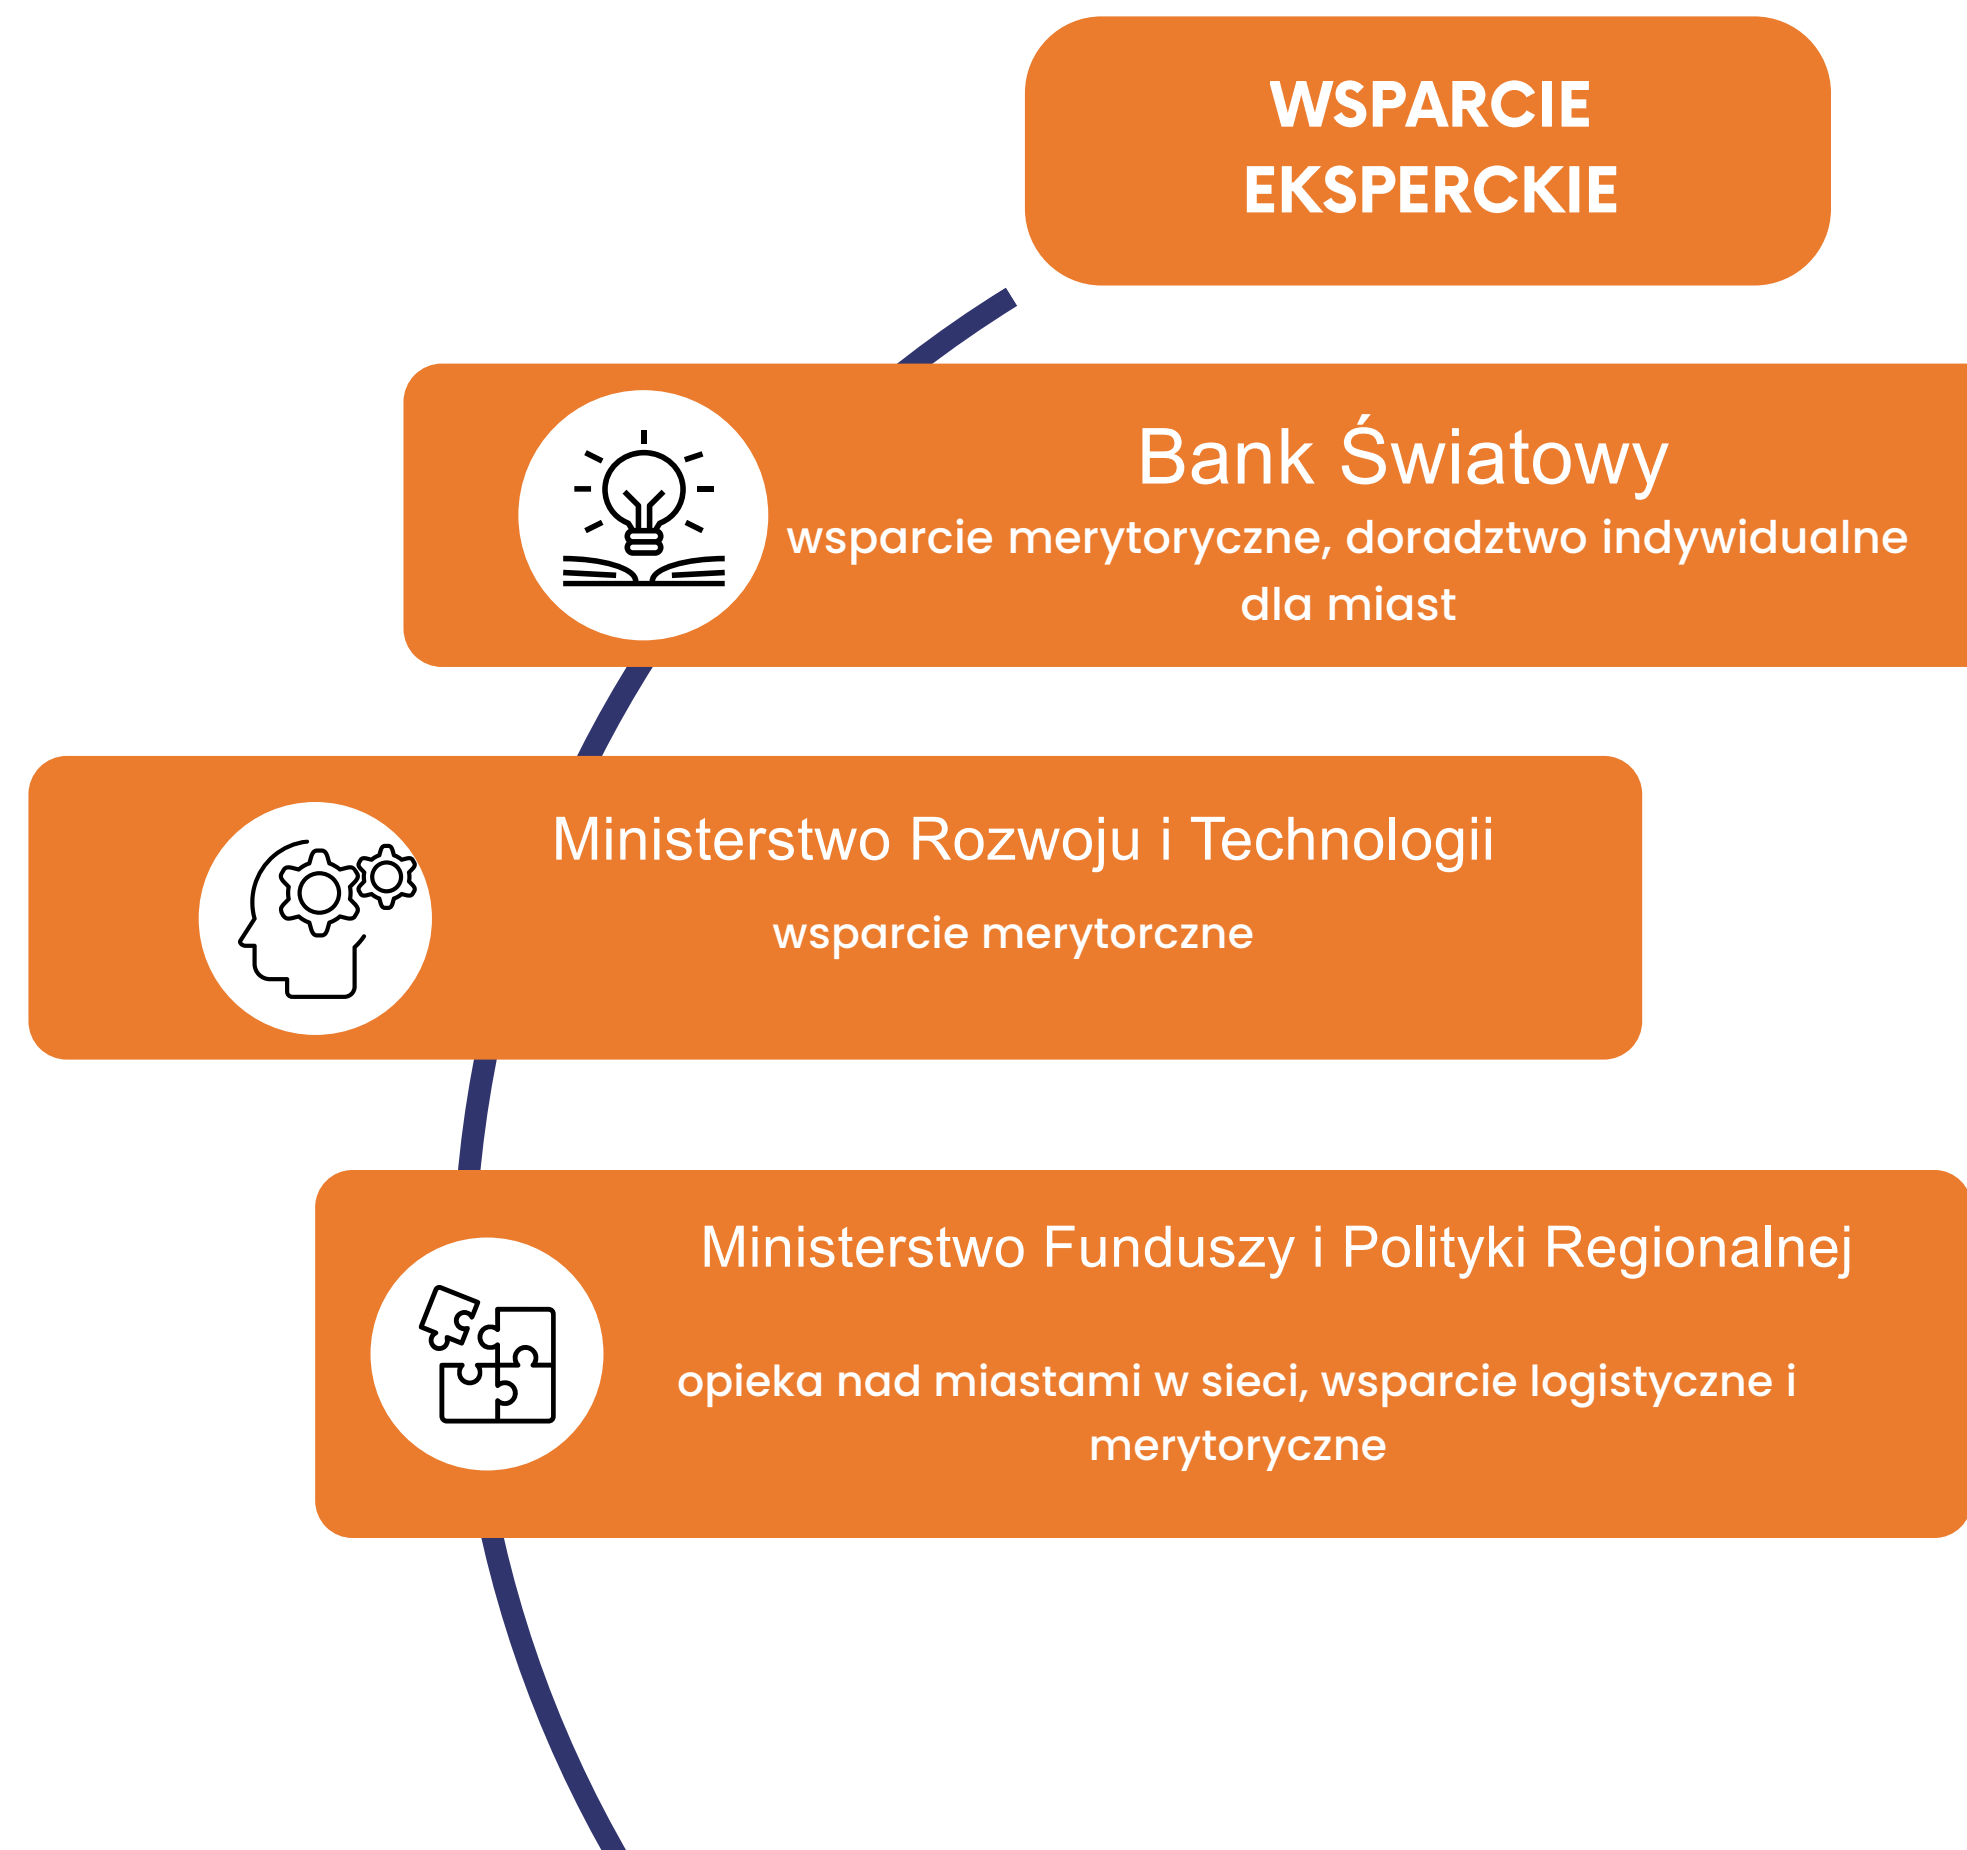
WSPARCIE EKSPERCKIE

Bank Światowy

wsparcie merytoryczne, doradztwo indywidualne dla miast

Ministerstwo Rozwoju i Technologii

wsparcie merytorczne

Ministerstwo Funduszy i Polityki Regionalnej

opieka nad miastami w sieci, wsparcie logistyczne i merytoryczne